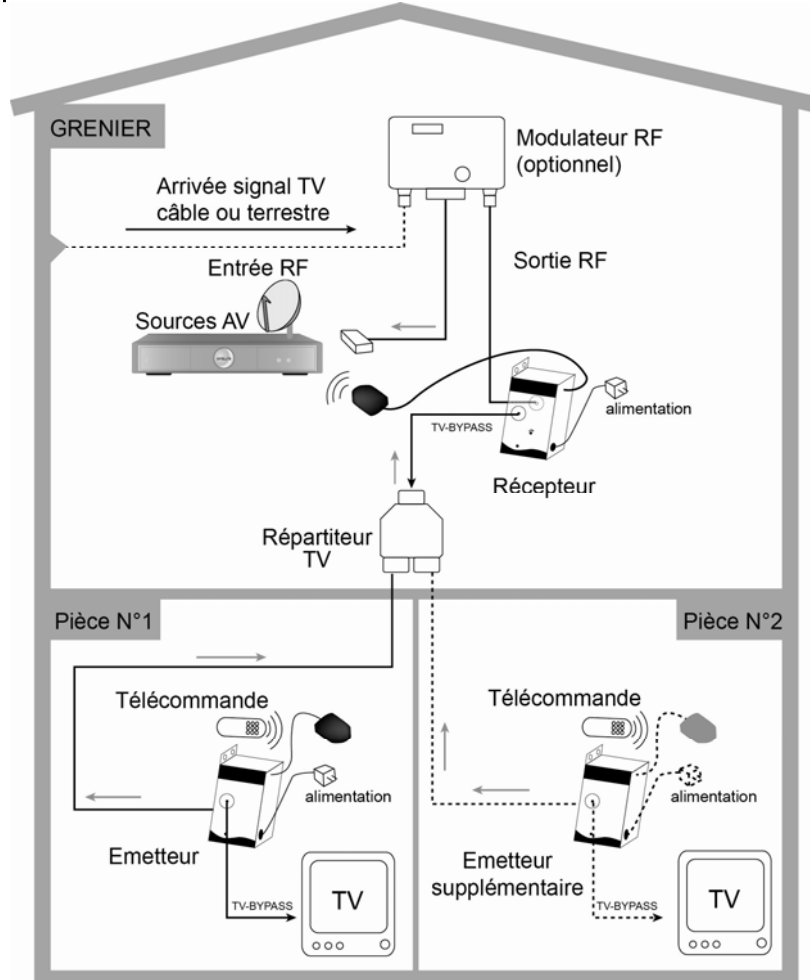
GRENIER

Modulateur RF (optionnel)

Arrivée signal TV câble ou terrestre

Sortie RF

Entrée RF

Sources AV

alimentation

TV-BYPASS

Récepteur

Répartiteur TV

Pièce N°1

Pièce N°2

Télécommande

Télécommande

alimentation

alimentation

Emetteur

Emetteur supplémentaire

TV-BYPASS

TV

TV-BYPASS

TV